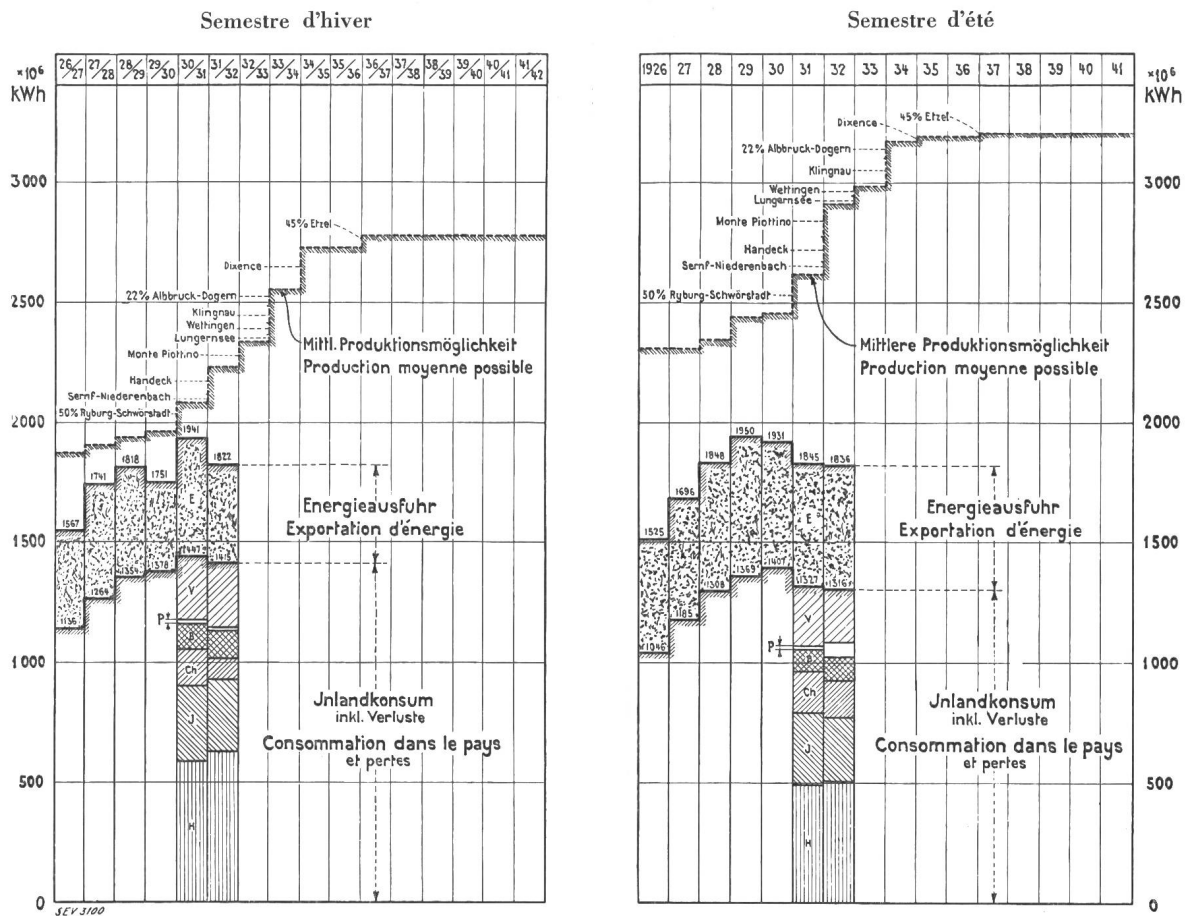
Semestre d'hiver

| 26/27 | 27/28 | 28/29 | 29/30 | 30/31 | 31/32 | 32/33 | 33/34 | 34/35 | 35/36 | 36/37 | 37/38 | 38/39 | 39/40 | 40/41 | 41/42 |
|---|---|---|---|---|---|---|---|---|---|---|---|---|---|---|---|

$\times 10^6$ kWh

3000
2500
2000
1500
1000
500
0

45% Etzel
Dixence
22% Albbruck-Dogern
Klingnau
Wettingen
Lungernsee
Monte Piottino
Handeck
Sernf-Niederenbach
50% Ryburg-Schwörstadt

Mittl. Produktionsmöglichkeit
Production moyenne possible

1567
1741
1818
1751
1941
1822
1136
1264
1354
1378
1447
1413

E
V
P
B
Ch
J
H

Energieausfuhr
Exportation d'énergie

Jnlandkonsum
inkl. Verluste
Consommation dans le pays
et pertes

SEV 3100

Semestre d'été

| 1926 | 27 | 28 | 29 | 30 | 31 | 32 | 33 | 34 | 35 | 36 | 37 | 38 | 39 | 40 | 41 |
|---|---|---|---|---|---|---|---|---|---|---|---|---|---|---|---|

$\times 10^6$ kWh

3000
2500
2000
1500
1000
500
0

Dixence
45% Etzel
22% Albbruck-Dogern
Klingnau
Wettingen
Lungernsee
Monte Piottino
Handeck
Sernf-Niederenbach
50% Ryburg-Schwörstadt

Mittlere Produktionsmöglichkeit
Production moyenne possible

1525
1696
1848
1950
1931
1845
1836
1046
1185
1308
1369
1407
1327
1316

E
V
P
B
Ch
J
H

Energieausfuhr
Exportation d'énergie

Jnlandkonsum
inkl. Verluste
Consommation dans le pays
et pertes